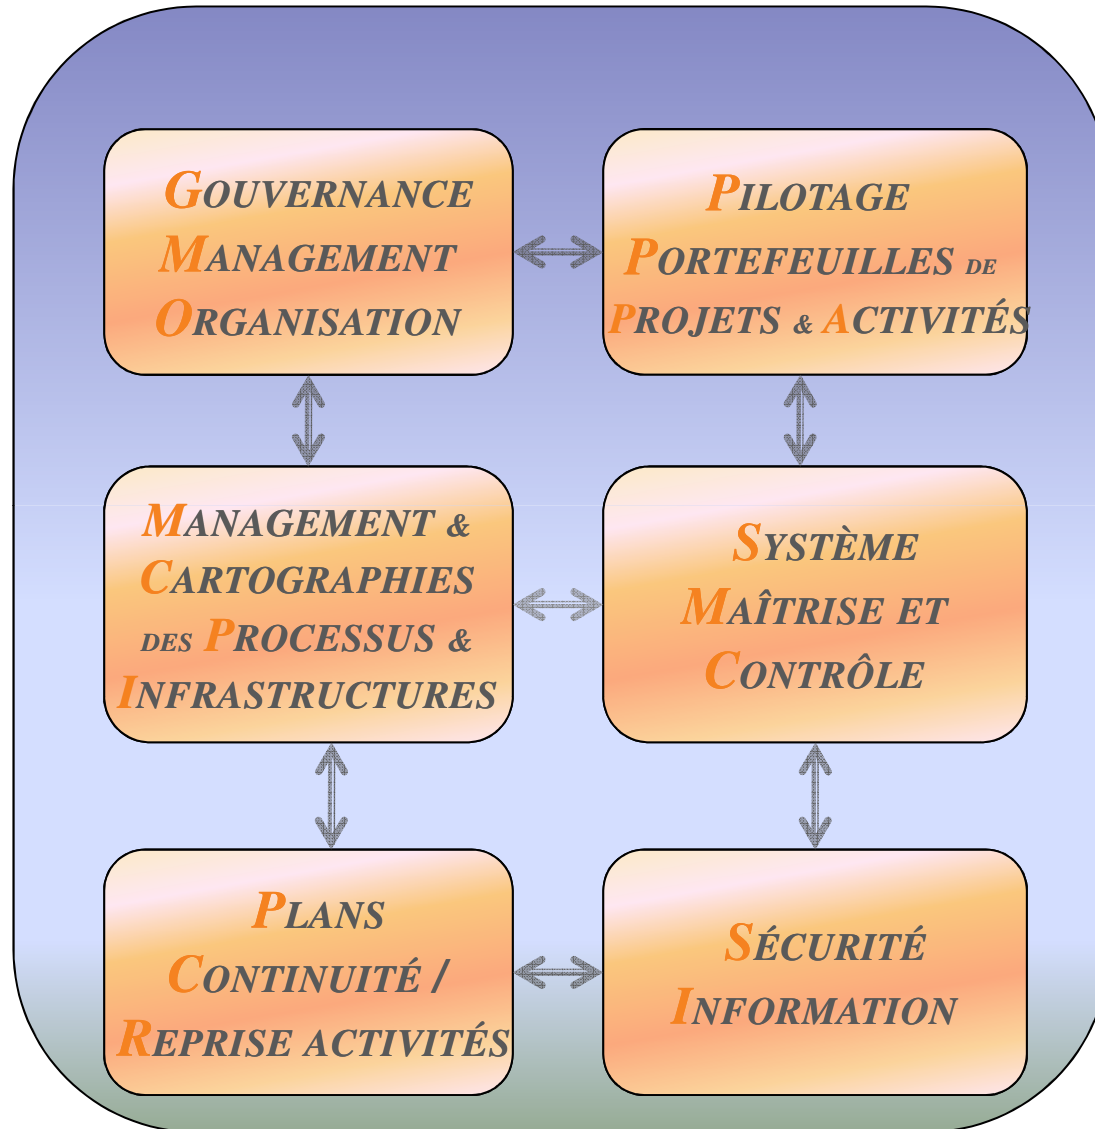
GOUVERNANCE
MANAGEMENT
ORGANISATION

PILOTAGE
PORTEFEUILLES DE
PROJETS & ACTIVITÉS

MANAGEMENT &
CARTOGRAPHIES
DES PROCESSUS &
INFRASTRUCTURES

SYSTÈME
MAÎTRISE ET
CONTRÔLE

PLANS
CONTINUITÉ /
REPRISE ACTIVITÉS

SÉCURITÉ
INFORMATION